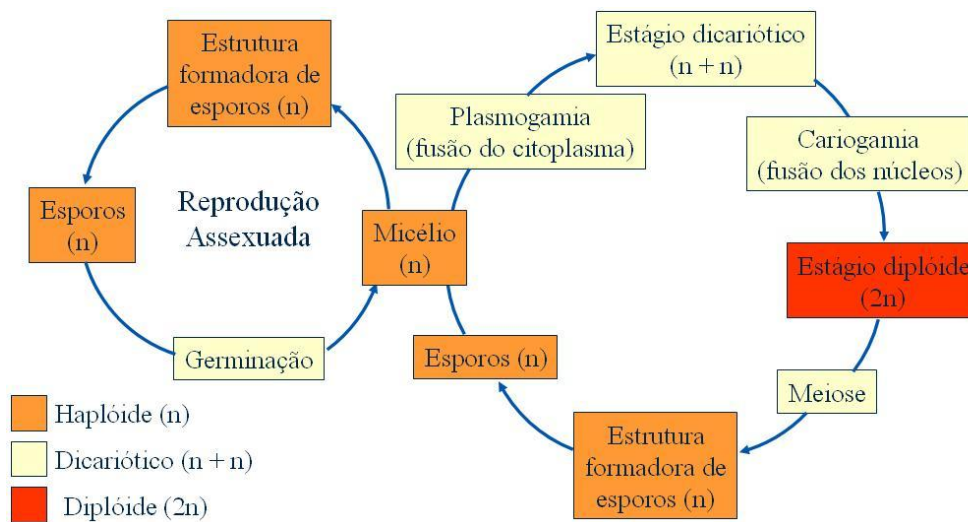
Estrutura formadora de esporos (n)

Esporos (n)

Reprodução Assexuada

Germinação

Micélio (n)

Plasmogamia (fusão do citoplasma)

Estágio dicariótico (n + n)

Cariogamia (fusão dos núcleos)

Estágio diplóide (2n)

Meiose

Estrutura formadora de esporos (n)

Esporos (n)

Haplóide (n)

Dicariótico (n + n)

Diplóide (2n)